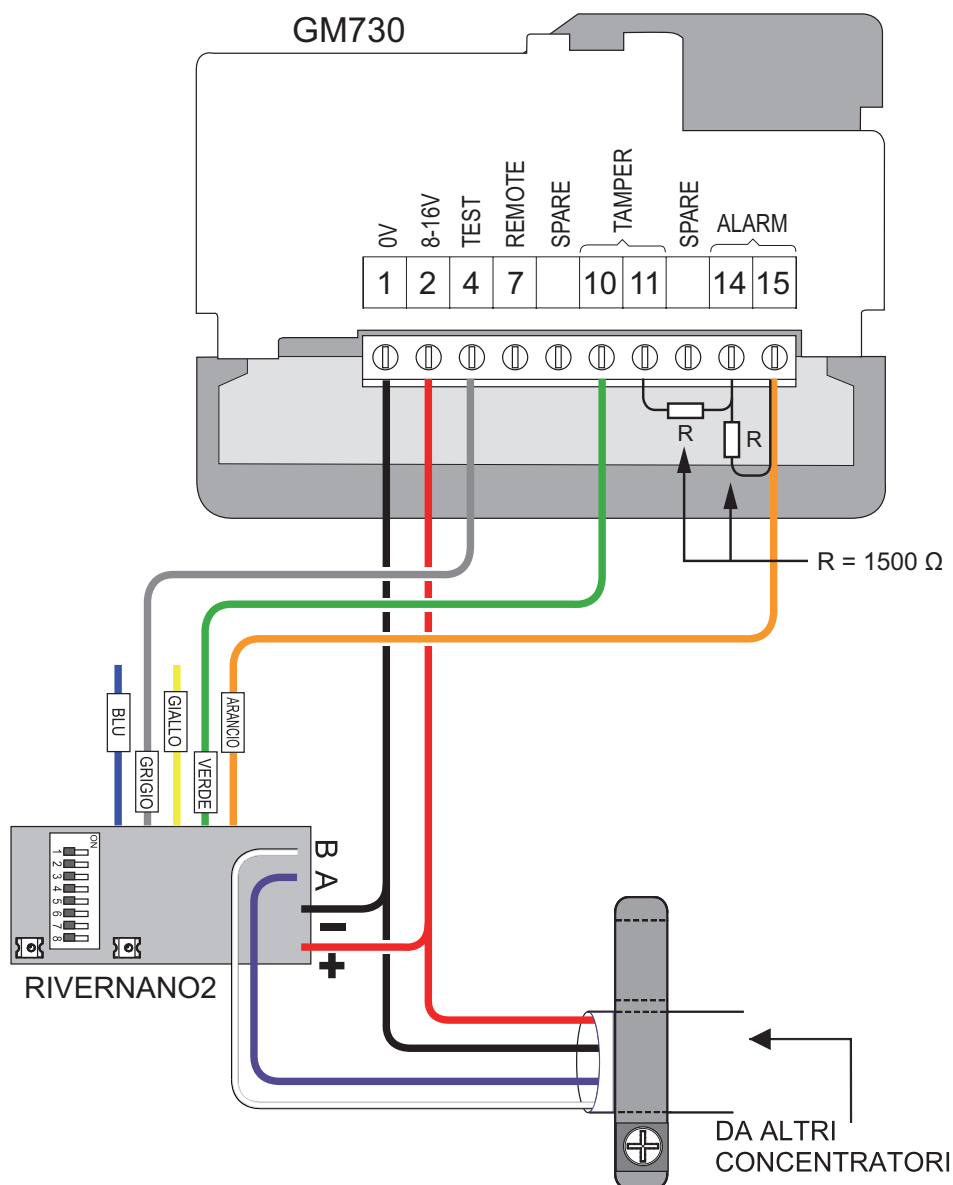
GM730

0V
8-16V
TEST
REMOTE
SPARE
TAMPER
SPARE
ALARM

| 1 | 2 | 4 | 7 |  | 10 | 11 |  | 14 | 15 |
|---|---|---|---|---|---|---|---|---|---|

R
R
R = 1500 Ω

BLU
GRIGIO
GIALLO
VERDE
ARANCIO

ON
1 2 3 4 5 6 7 8

B A
–
+

RIVERNANO2

DA ALTRI CONCENTRATORI